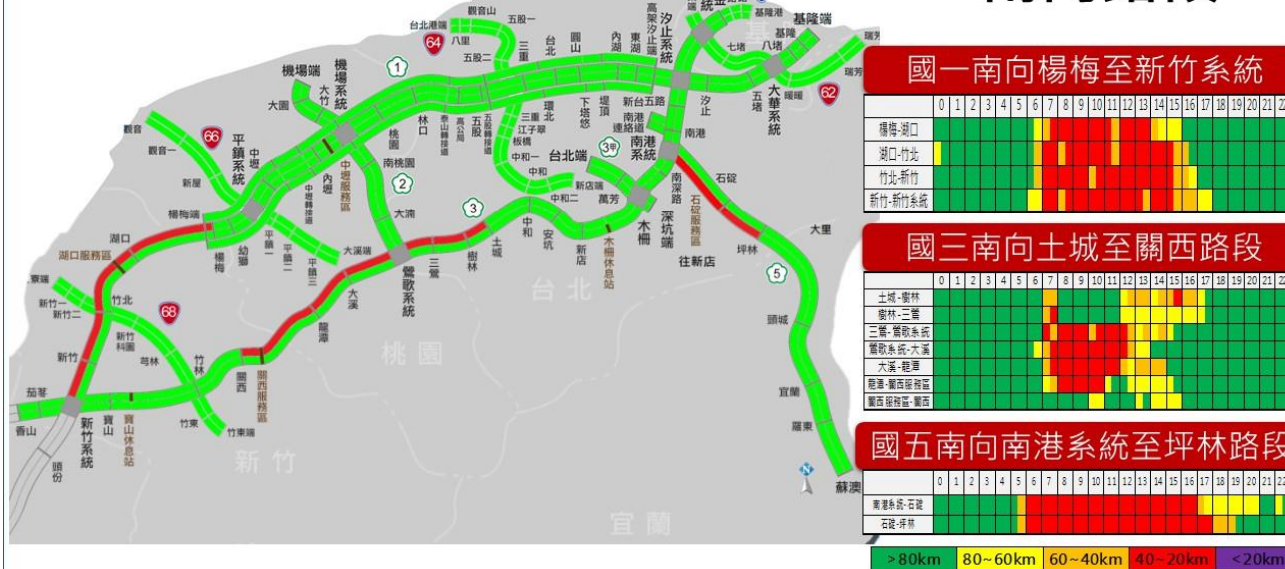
國一南向楊梅至新竹系統

| | 0 | 1 | 2 | 3 | 4 | 5 | 6 | 7 | 8 | 9 | 10 | 11 | 12 | 13 | 14 | 15 | 16 | 17 | 18 | 19 | 20 | 21 | 2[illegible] |
|---|---|---|---|---|---|---|---|---|---|---|---|---|---|---|---|---|---|---|---|---|---|---|---|
| 楊梅-湖口 | | | | | | | | | | | | | | | | | | | | | | | |
| 湖口-竹北 | | | | | | | | | | | | | | | | | | | | | | | |
| 竹北-新竹 | | | | | | | | | | | | | | | | | | | | | | | |
| 新竹-新竹系統 | | | | | | | | | | | | | | | | | | | | | | | |

國三南向土城至關西路段

| | 0 | 1 | 2 | 3 | 4 | 5 | 6 | 7 | 8 | 9 | 10 | 11 | 12 | 13 | 14 | 15 | 16 | 17 | 18 | 19 | 20 | 21 | 2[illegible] |
|---|---|---|---|---|---|---|---|---|---|---|---|---|---|---|---|---|---|---|---|---|---|---|---|
| 土城-樹林 | | | | | | | | | | | | | | | | | | | | | | | |
| 樹林-三鶯 | | | | | | | | | | | | | | | | | | | | | | | |
| 三鶯-鶯歌系統 | | | | | | | | | | | | | | | | | | | | | | | |
| 鶯歌系統-大溪 | | | | | | | | | | | | | | | | | | | | | | | |
| 大溪-龍潭 | | | | | | | | | | | | | | | | | | | | | | | |
| 龍潭-關西服務區 | | | | | | | | | | | | | | | | | | | | | | | |
| 關西服務區-關西 | | | | | | | | | | | | | | | | | | | | | | | |

國五南向南港系統至坪林路段

| | 0 | 1 | 2 | 3 | 4 | 5 | 6 | 7 | 8 | 9 | 10 | 11 | 12 | 13 | 14 | 15 | 16 | 17 | 18 | 19 | 20 | 21 | 2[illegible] |
|---|---|---|---|---|---|---|---|---|---|---|---|---|---|---|---|---|---|---|---|---|---|---|---|
| 南港系統-石碇 | | | | | | | | | | | | | | | | | | | | | | | |
| 石碇-坪林 | | | | | | | | | | | | | | | | | | | | | | | |

>80km 80~60km 60~40km 40~20km <20km

觀音山 五股一 台北港端 64 八里 五股二 三重 台北 圓山 內湖 東湖 高架汐止端 汐止系統 基隆港 基隆端 七堵 基隆 八堵 瑞芳 機場端 1 機場系統 大竹 大園 林口 桃園 南桃園 2 五股 泰山轉接道 高公局 五股轉接道 三重 江子翠 板橋 中和一 中和 環北 下塔悠 堤頂 新台五路 南港連絡道 南港系統 3甲 台北端 新店端 中和二 萬芳 汐止 南港 五堵 大華系統 暖暖 62 瑞芳 觀音 觀音一 66 平鎮系統 中壢 中壢服務區 內壢 中壢轉接道 新屋 楊梅端 湖口 湖口服務區 幼獅 楊梅 平鎮一 平鎮二 平鎮三 大湳 大溪端 3 鶯歌系統 三鶯 樹林 土城 中和 安坑 新店 木柵休息站 木柵 深坑 深坑端 石碇服務區 南深路 石碇 往新店 坪林 大里 5 頭城 宜蘭 羅東 蘇澳 竹北 新竹一 新竹二 寮 68 新竹科園 新竹 芎林 竹林 大溪 龍潭 關西服務區 關西 茄苳 新竹系統 寶山 寶山休息站 竹東 竹東端 香山 頭份 台北 桃園 新竹 宜蘭 基 N